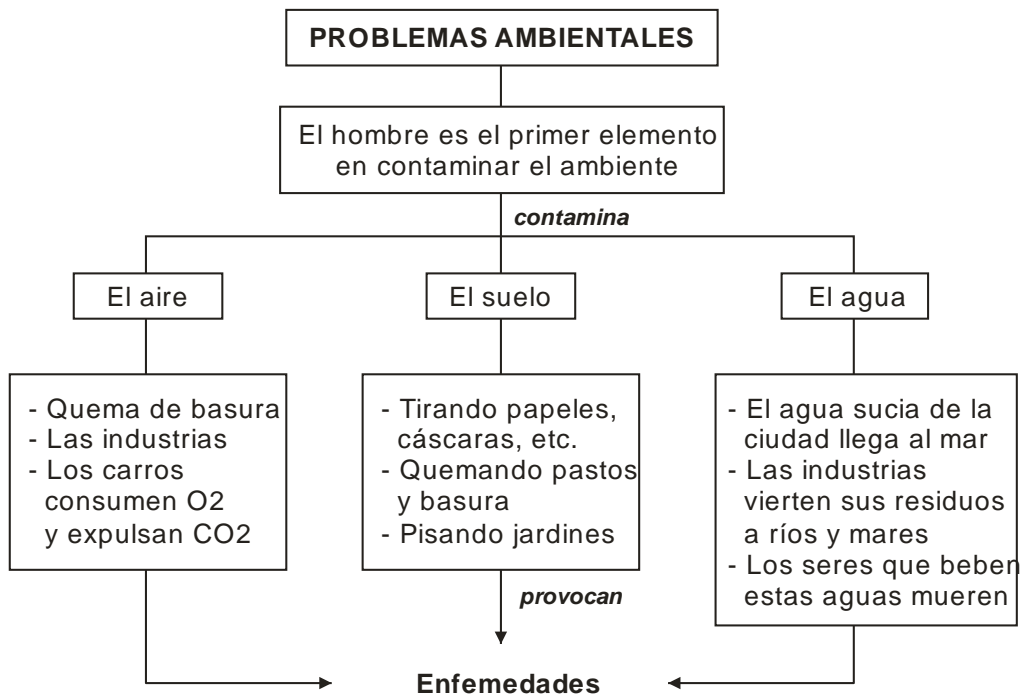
PROBLEMAS AMBIENTALES

El hombre es el primer elemento en contaminar el ambiente

contamina

El aire

El suelo

El agua

- Quema de basura
- Las industrias
- Los carros consumen O2 y expulsan CO2

- Tirando papeles, cáscaras, etc.
- Quemando pastos y basura
- Pisando jardines

- El agua sucia de la ciudad llega al mar
- Las industrias vierten sus residuos a ríos y mares
- Los seres que beben estas aguas mueren

provocan

Enfemedades